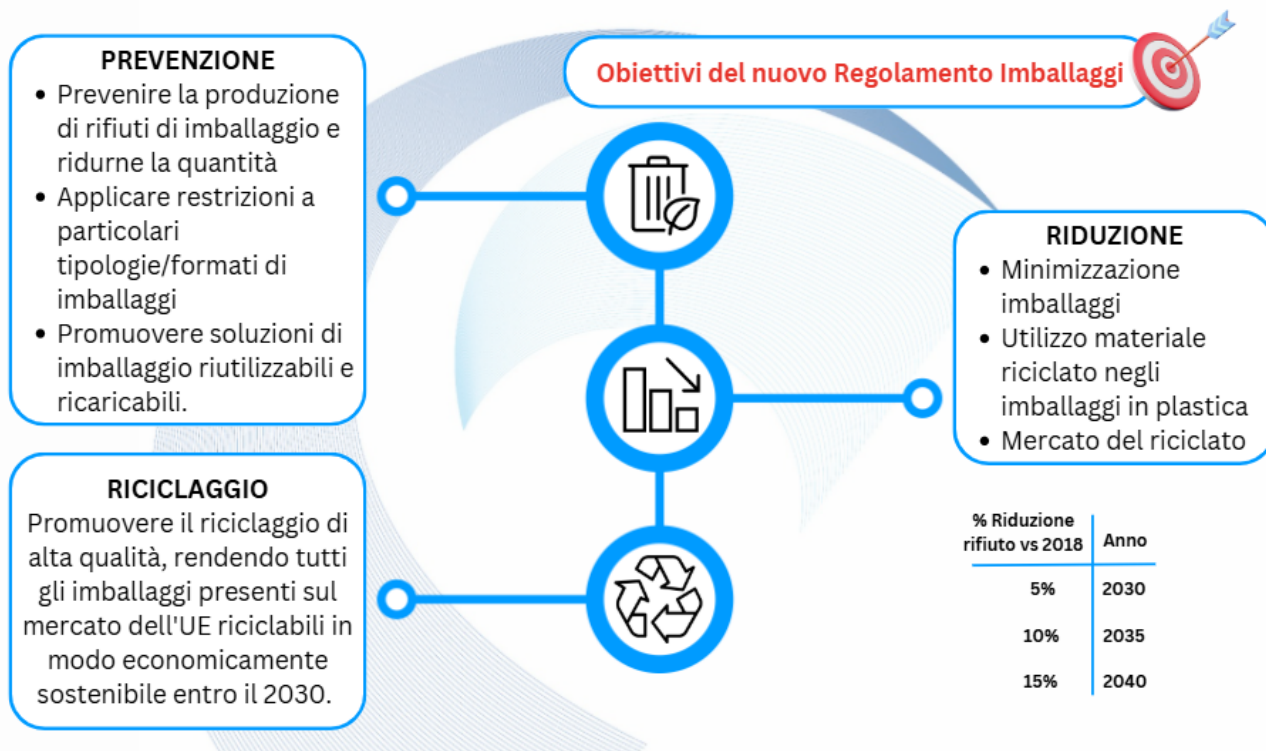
Obiettivi del nuovo Regolamento Imballaggi

PREVENZIONE
- Prevenire la produzione di rifiuti di imballaggio e ridurne la quantità
- Applicare restrizioni a particolari tipologie/formati di imballaggi
- Promuovere soluzioni di imballaggio riutilizzabili e ricaricabili.

RIDUZIONE
- Minimizzazione imballaggi
- Utilizzo materiale riciclato negli imballaggi in plastica
- Mercato del riciclato

RICICLAGGIO
Promuovere il riciclaggio di alta qualità, rendendo tutti gli imballaggi presenti sul mercato dell'UE riciclabili in modo economicamente sostenibile entro il 2030.

| % Riduzione rifiuto vs 2018 | Anno |
|---|---|
| 5% | 2030 |
| 10% | 2035 |
| 15% | 2040 |